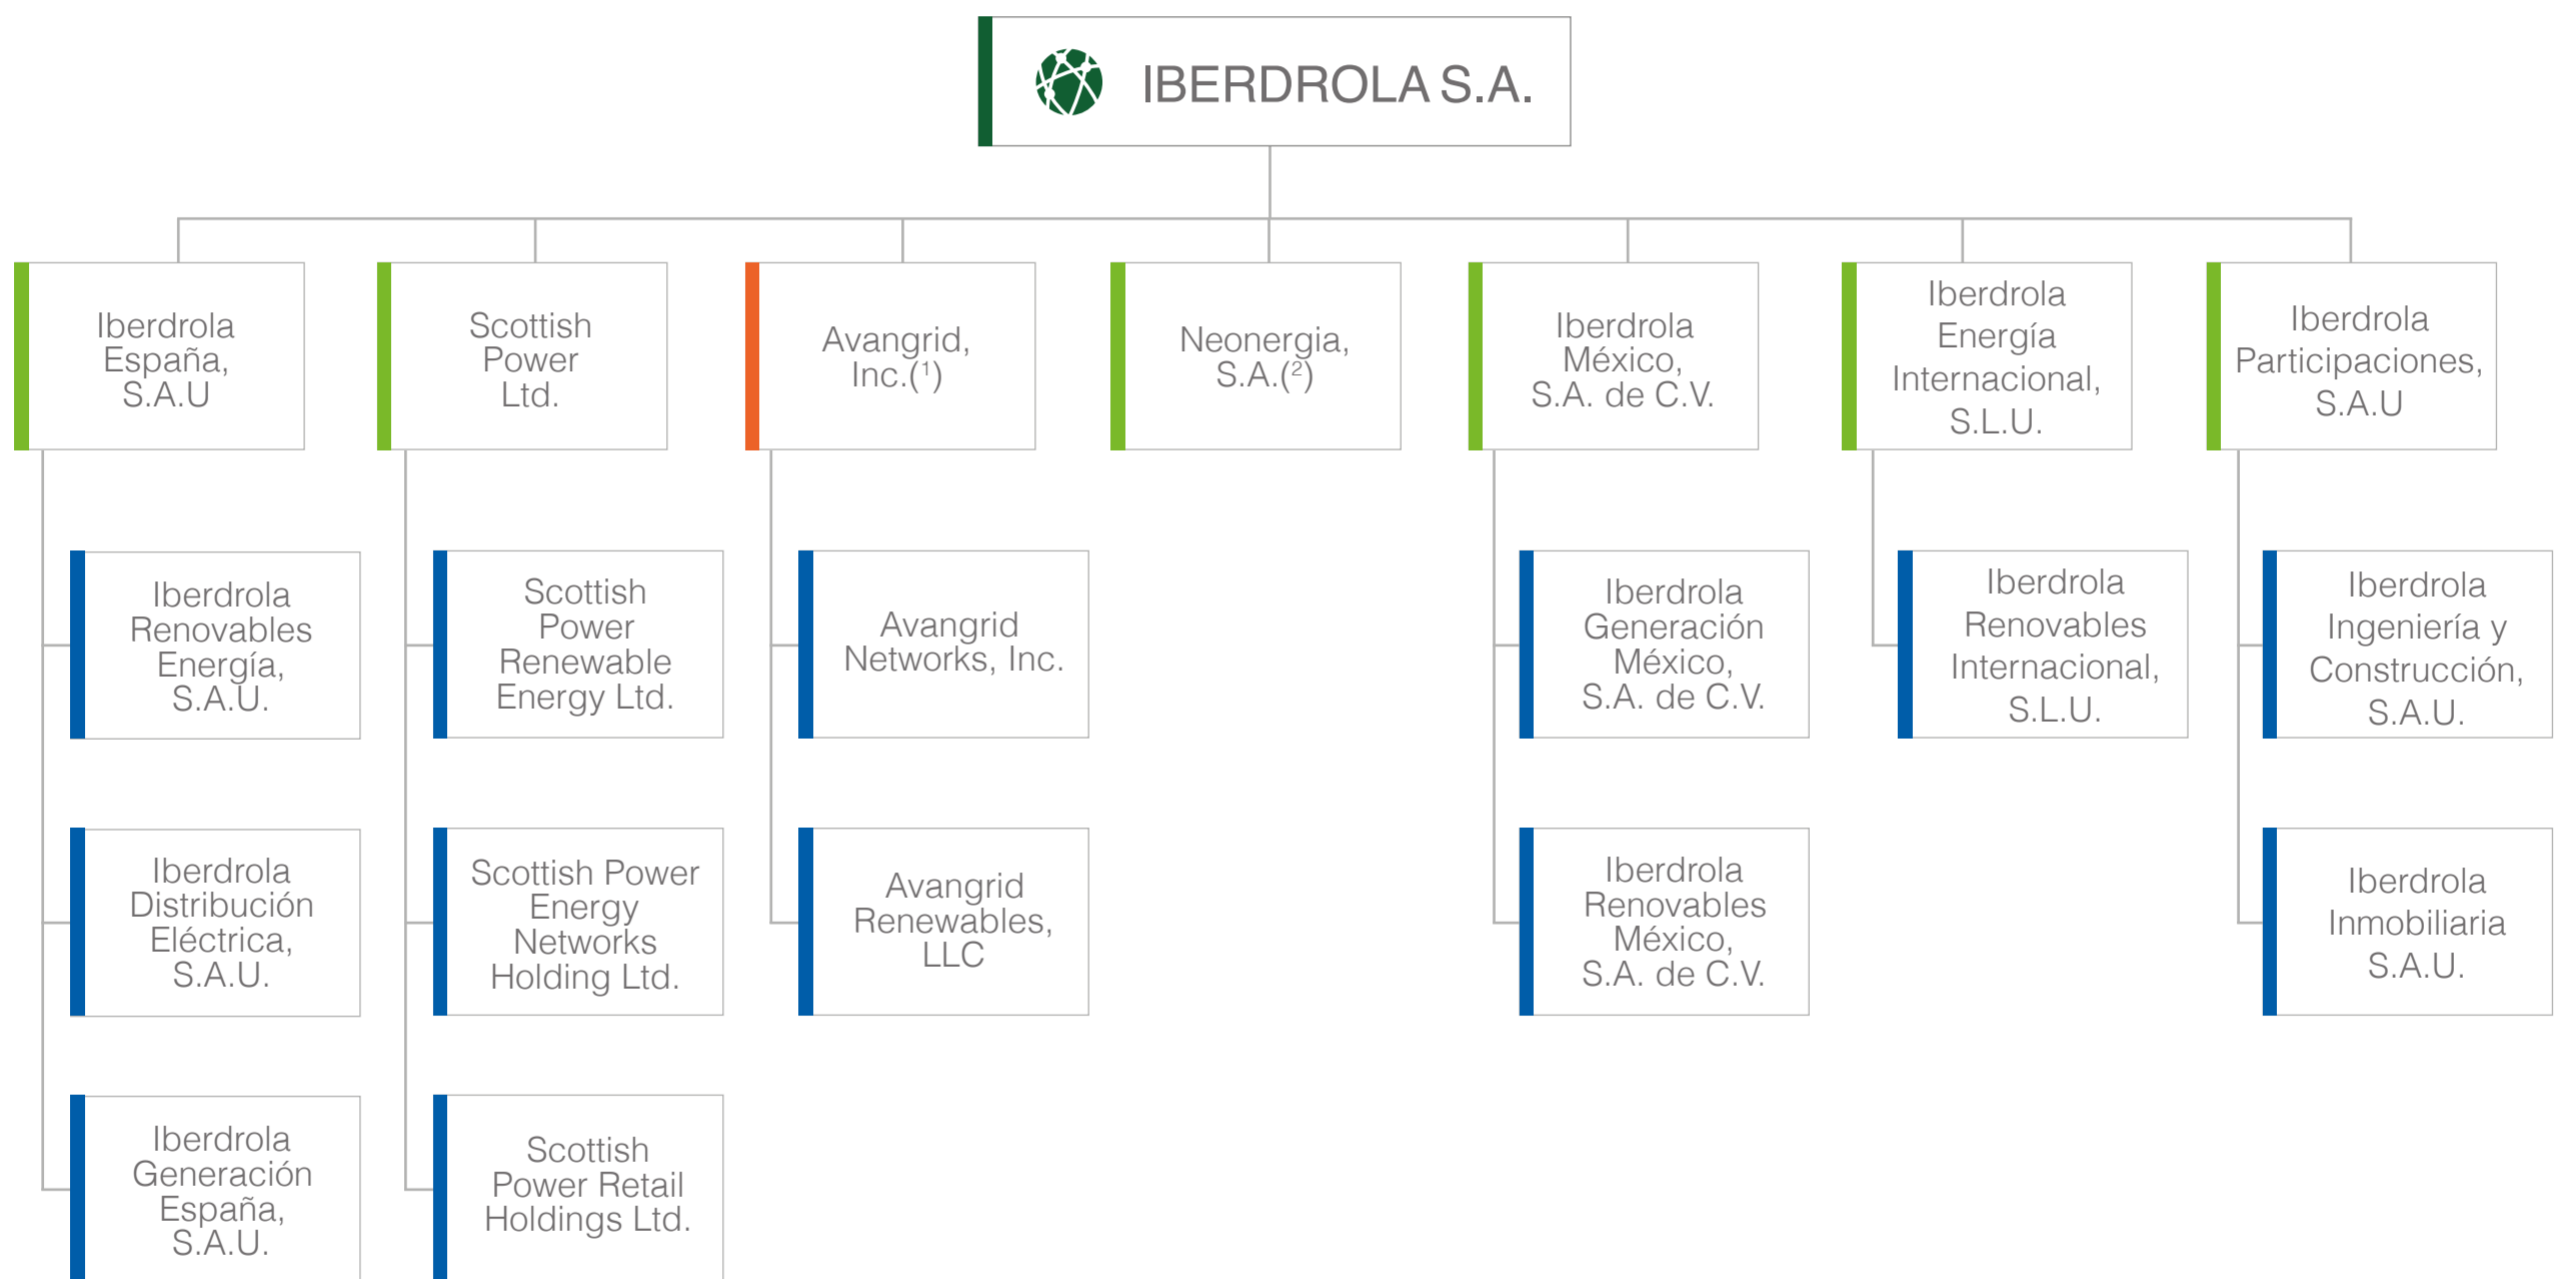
IBERDROLA S.A.

Iberdrola España, S.A.U

Iberdrola Renovables Energía, S.A.U.

Iberdrola Distribución Eléctrica, S.A.U.

Iberdrola Generación España, S.A.U.

Scottish Power Ltd.

Scottish Power Renewable Energy Ltd.

Scottish Power Energy Networks Holding Ltd.

Scottish Power Retail Holdings Ltd.

Avangrid, Inc.$(^1)$

Avangrid Networks, Inc.

Avangrid Renewables, LLC

Neonergia, S.A.$(^2)$

Iberdrola México, S.A. de C.V.

Iberdrola Generación México, S.A. de C.V.

Iberdrola Renovables México, S.A. de C.V.

Iberdrola Energía Internacional, S.L.U.

Iberdrola Renovables Internacional, S.L.U.

Iberdrola Participaciones, S.A.U

Iberdrola Ingeniería y Construcción, S.A.U.

Iberdrola Inmobiliaria S.A.U.